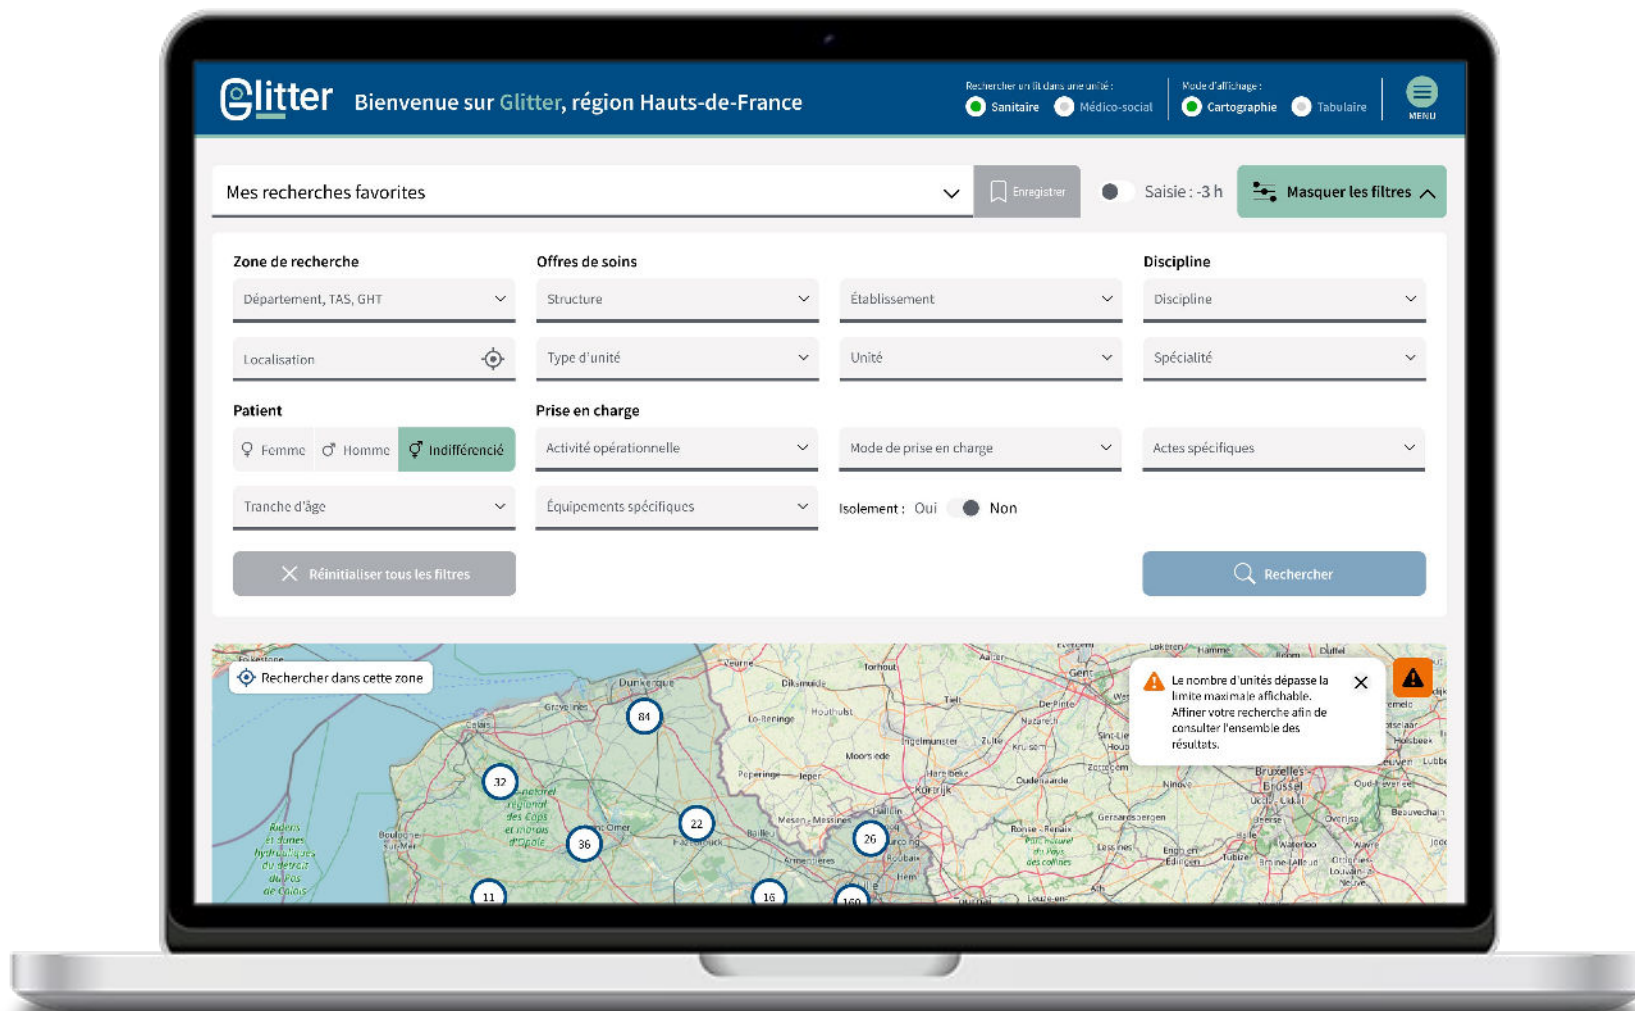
Glitter Bienvenue sur Glitter, région Hauts-de-France

Rechercher un lit dans une unité :
Sanitaire
Médico-social

Mode d'affichage :
Cartographie
Tabulaire

MENU

Mes recherches favorites
Enregistrer
Saisie : -3 h
Masquer les filtres

Zone de recherche
Département, TAS, GHT
Localisation

Offres de soins
Structure
Établissement
Type d'unité
Unité

Discipline
Discipline
Spécialité

Patient
Femme
Homme
Indifférencié
Tranche d'âge

Prise en charge
Activité opérationnelle
Mode de prise en charge
Actes spécifiques
Équipements spécifiques
Isolement : Oui Non

Réinitialiser tous les filtres
Rechercher

Rechercher dans cette zone

Le nombre d'unités dépasse la limite maximale affichable. Affiner votre recherche afin de consulter l'ensemble des résultats.

84
32
36
22
26
11
16
160
Dunkerque
Calais
Gravelines
Boulogne-sur-Mer
Saint-Omer
Veurne
Diksmuide
Torhout
Houthulst
Poperinge
Ieper
Roeselare
Tielt
Kortrijk
Lo-Reninge
Ingelmunster
Harelbeke
Moorslede
Roubaix
Mouscron
Armentières
Bailleul
Hazebrouck
Gent
Aalter
Zulte
Deinze
Nazareth
Sint-Lievens
Zottegem
Ninove
Bruxelles - Brussel
Uccle - Ukkel
Waterloo
Overijse
Beauvechain
Geraardsbergen
Enghien - Edingen
Ronse - Renaix
Tubize
Braine-l'Alleud
Ottignies-Louvain-la-Neuve
Lokeren
Duffel
Leuven
Mesen - Messines
Folkestone
Ath
Leuze-en-Hainaut
Tournai
Lille
Rideurs et dunes hydrauliques du détroit du Pas de Calais
Parc naturel régional des Caps et marais d'Opale
Parc naturel du Pays des collines